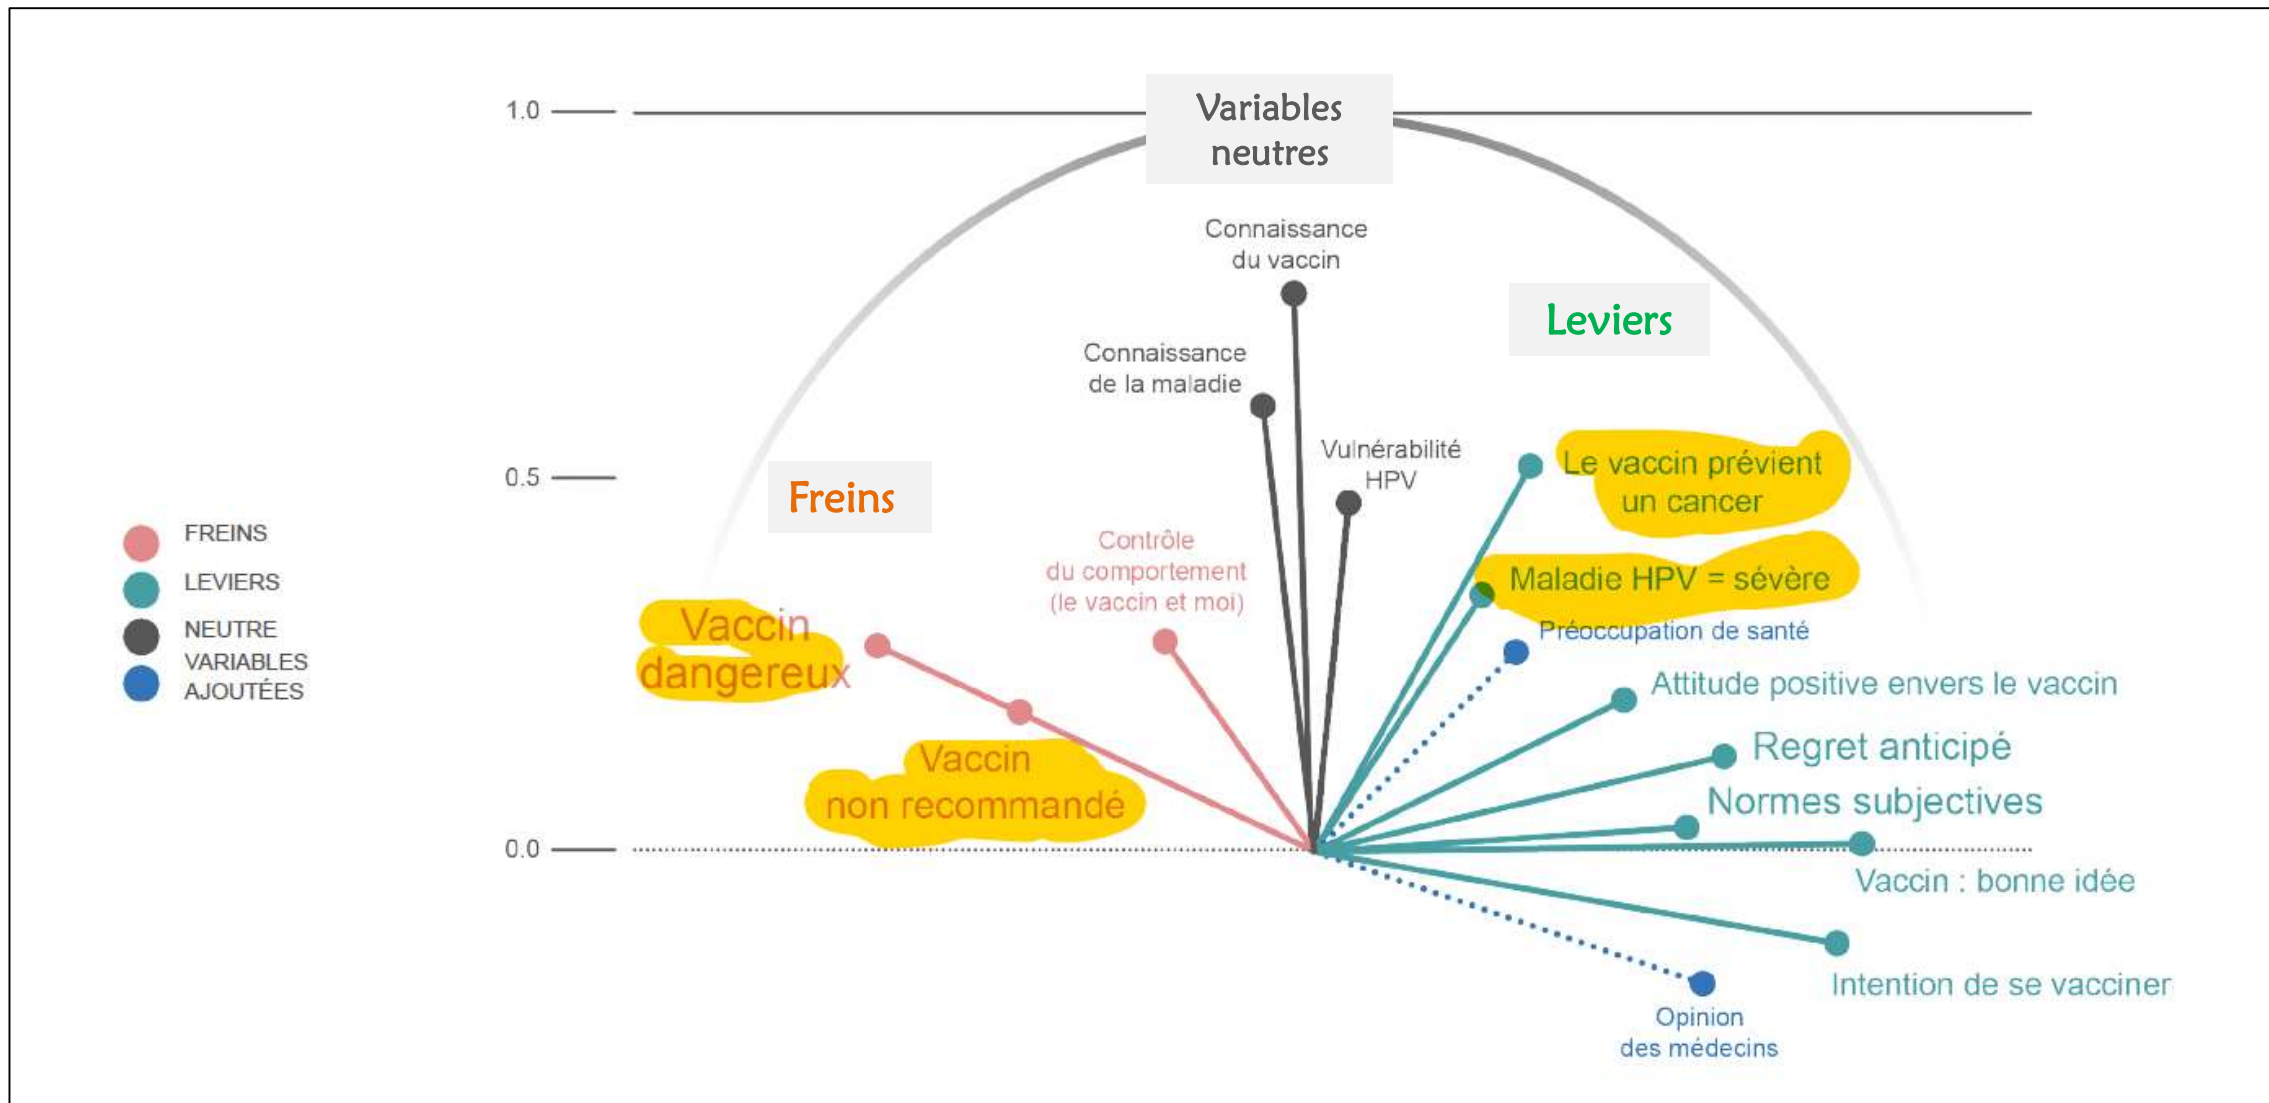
Variables neutres

1.0

0.5

0.0

Connaissance du vaccin

Leviers

Connaissance de la maladie

Vulnérabilité HPV

Le vaccin prévient un cancer

Freins

FREINS

LEVIERS

NEUTRE

VARIABLES AJOUTÉES

Contrôle du comportement (le vaccin et moi)

Maladie HPV = sévère

Vaccin dangereux

Préoccupation de santé

Attitude positive envers le vaccin

Regret anticipé

Vaccin non recommandé

Normes subjectives

Vaccin : bonne idée

Intention de se vacciner

Opinion des médecins